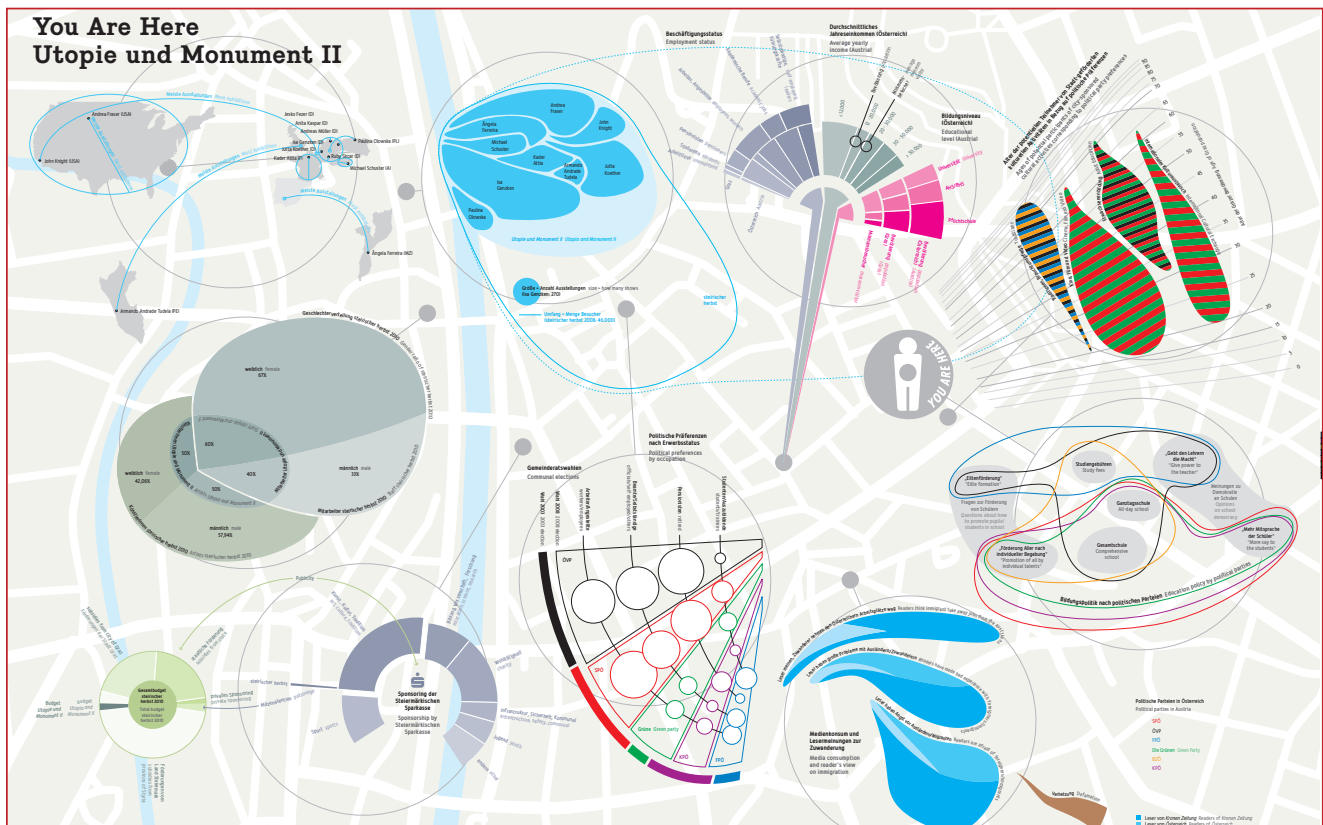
You Are Here
Utopie und Monument II

John Knight (USA)
Andrea Fraser (USA)
Jenko Fezer (D)
Anita Kaspar (D)
Andreas Müller (D)
Ise Gerabom (D)
Jutta Koether (D)
Kader Attia (F)
Michael Schuster (A)
Paulina Olowska (PL)
Ângela Ferreira (MZ)
Armando Andrade Tudela (PE)

Ângela Ferreira
Andrea Fraser
John Knight
Michael Schuster
Kader Attia
Armando Andrade Tudela
Jutta Koether
Ise Gerabom
Paulina Olowska

Utopie und Monument II Utopia and Monument II

Größe = Anzahl Ausstellungen size = how many shows (bis Gerabom: 270)

Umfang = Menge Besucher (steirischer herbst 2008: 45.000)

steirischer herbst

Beschäftigungsstatus
Employment status

Durchschnittliches Jahreseinkommen (Österreich)
Average yearly income (Austria)

Bildungsniveau (Österreich)
Educational level (Austria)

Universität
Matura
Pflichtschule

Geschlechterverteilung steirischer herbst 2010

weiblich female 67%
männlich male 33%
weiblich female 42,06%
männlich male 57,94%
60%
40%
50%
50%

YOU ARE HERE

Politische Präferenzen nach Erwerbsstatus
Political preferences by occupation

Gemeinderatswahlen
Communal elections

ÖVP
SPÖ
Grüne Green party
KPÖ
FPÖ

Sponsoring der Steiermärkischen Sparkasse
Sponsorship by Steiermärkische Sparkasse

Gesamtbudget steirischer herbst 2010
Total budget steirischer herbst 2010

Budget Utopie und Monument II

Medienkonsum und Lesemeinungen zur Zuwanderung
Media consumption and reader's view on immigration

Bildungspolitik nach politischen Parteien Education policy by political parties

„Elitenförderung"
"Elite formation"
Studiengebühren
Study fees
„Gebt den Lehrern die Macht"
"Give power to the teacher"
Ganztagsschule
All-day school
Gesamtschule
Comprehensive school
„Förderung Aller nach individueller Begabung"
"Promotion of all by individual talents"
„Mehr Mitsprache der Schüler"
"More say to the students"

Politische Parteien in Österreich
Political parties in Austria
SPÖ
ÖVP
FPÖ
Die Grünen Green Party
BZÖ
KPÖ

Leser von Kronen Zeitung Readers of Kronen Zeitung